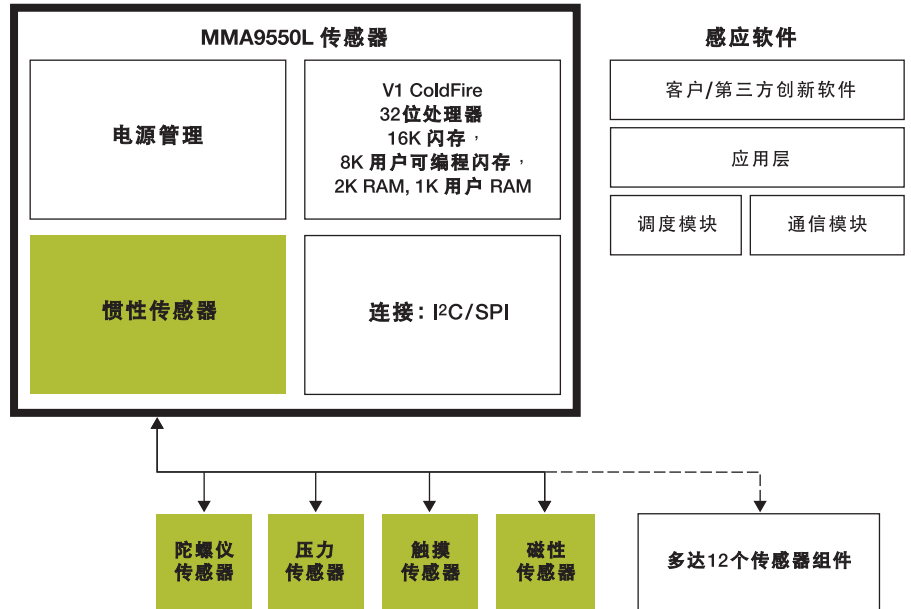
MMA9550L 传感器

电源管理

V1 ColdFire
32位处理器
16K 闪存，
8K 用户可编程闪存，
2K RAM, 1K 用户 RAM

惯性传感器

连接：I$^2$C/SPI

感应软件

客户/第三方创新软件

应用层

调度模块

通信模块

陀螺仪传感器

压力传感器

触摸传感器

磁性传感器

多达12个传感器组件